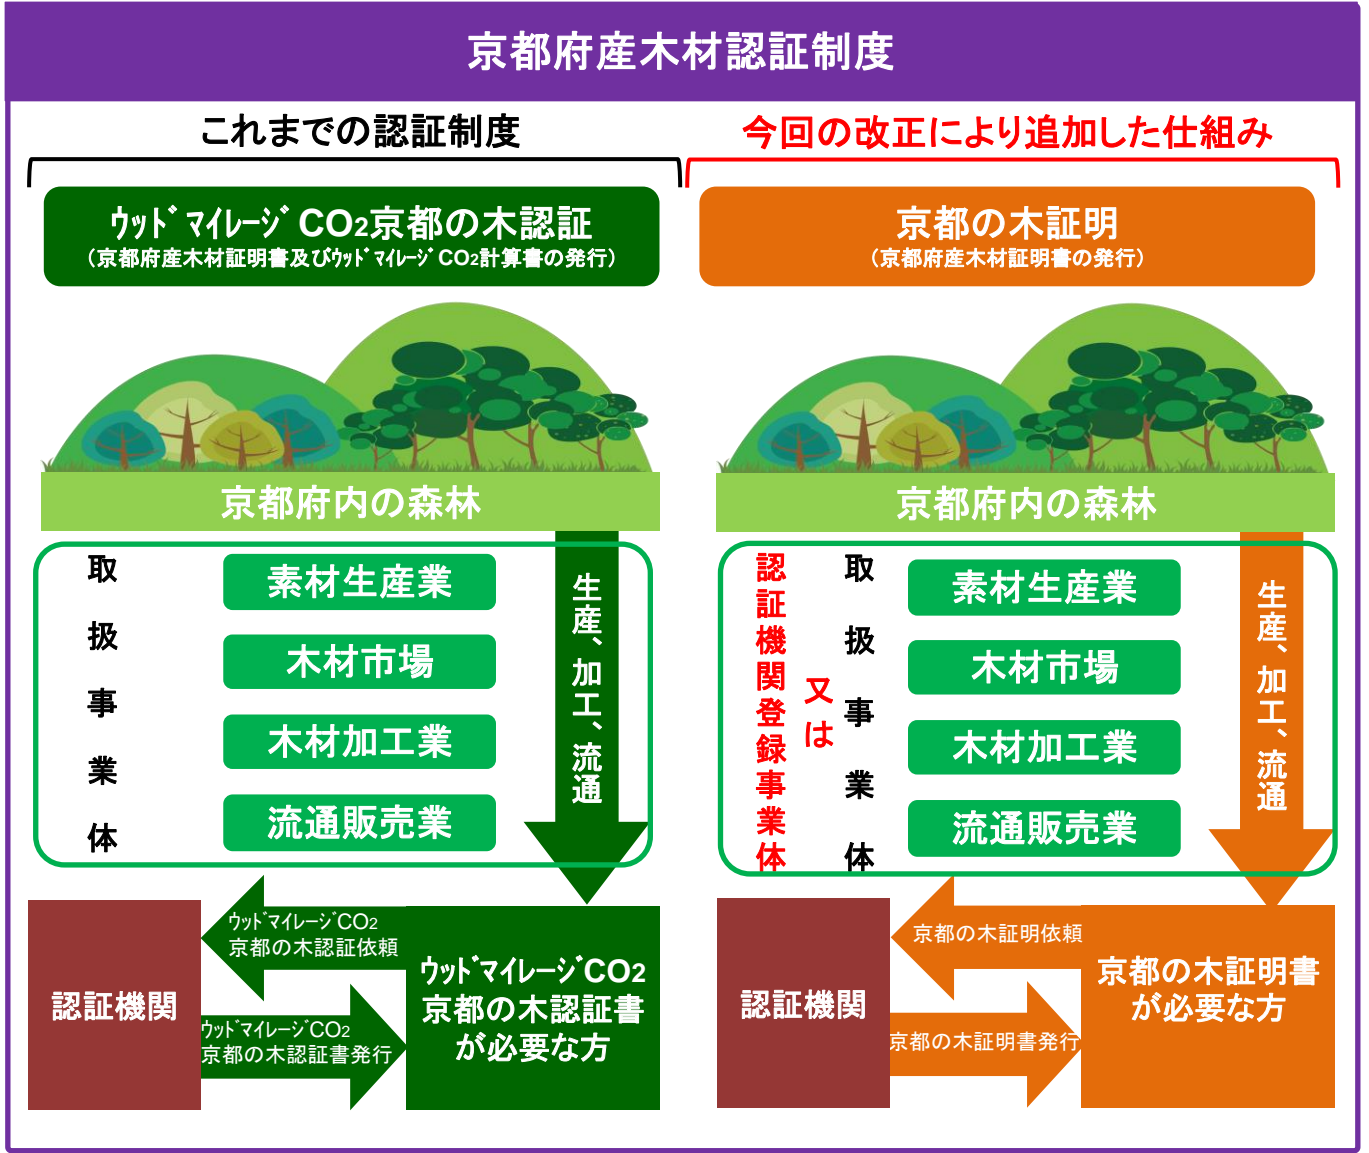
京都府産木材認証制度

これまでの認証制度

ｳｯﾄﾞﾏｲﾚｰｼﾞ $CO_2$京都の木認証
（京都府産木材証明書及びｳｯﾄﾞﾏｲﾚｰｼﾞ $CO_2$計算書の発行）

京都府内の森林

取扱事業体

素材生産業
木材市場
木材加工業
流通販売業

生産、加工、流通

認証機関

ｳｯﾄﾞﾏｲﾚｰｼﾞ$CO_2$
京都の木認証依頼

ｳｯﾄﾞﾏｲﾚｰｼﾞ$CO_2$
京都の木認証書発行

ｳｯﾄﾞﾏｲﾚｰｼﾞ$CO_2$
京都の木認証書
が必要な方

今回の改正により追加した仕組み

京都の木証明
（京都府産木材証明書の発行）

京都府内の森林

認証機関登録事業体

又は

取扱事業体

素材生産業
木材市場
木材加工業
流通販売業

生産、加工、流通

認証機関

京都の木証明依頼

京都の木証明書発行

京都の木証明書
が必要な方